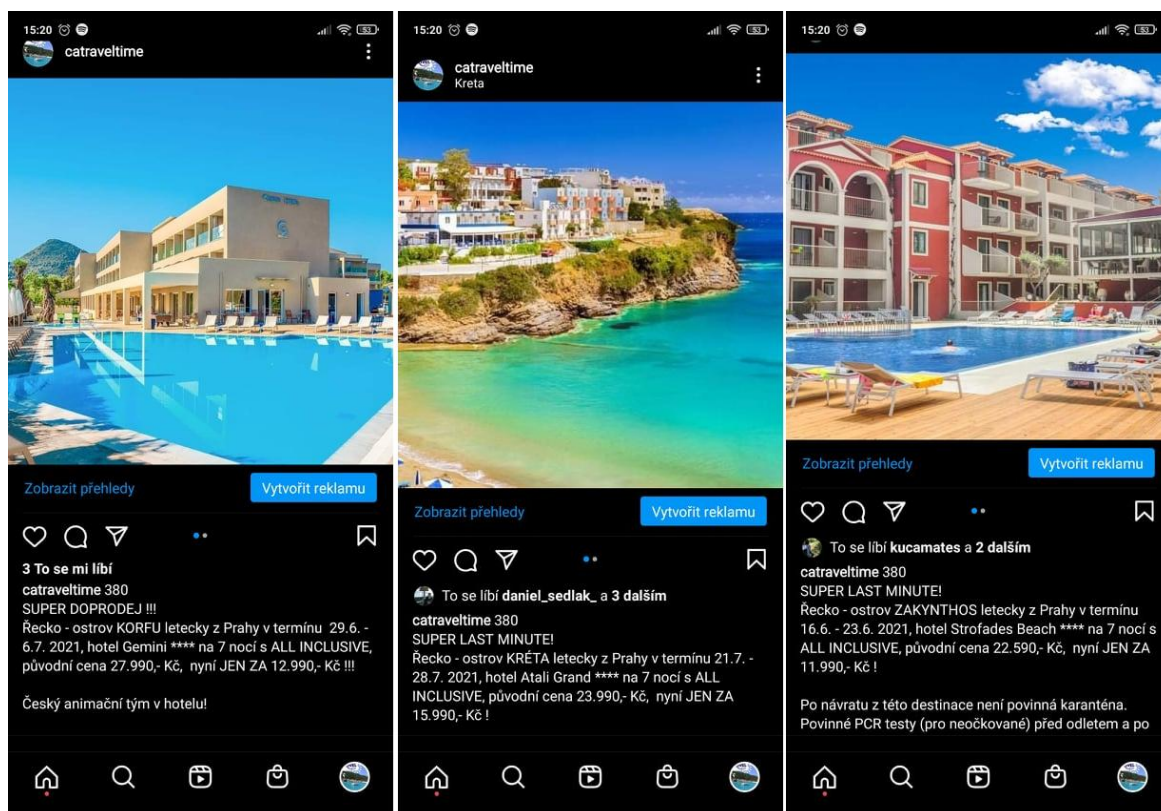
15:20

catraveltime

Zobrazit přehledy

Vytvořit reklamu

3 To se mi líbí

catraveltime 380
SUPER DOPRODEJ !!!
Řecko - ostrov KORFU letecky z Prahy v termínu 29.6. - 6.7. 2021, hotel Gemini **** na 7 nocí s ALL INCLUSIVE, původní cena 27.990,- Kč, nyní JEN ZA 12.990,- Kč !!!

Český animační tým v hotelu!

15:20

catraveltime
Kreta

Zobrazit přehledy

Vytvořit reklamu

To se líbí daniel_sedlak_ a 3 dalším

catraveltime 380
SUPER LAST MINUTE!
Řecko - ostrov KRÉTA letecky z Prahy v termínu 21.7. - 28.7. 2021, hotel Atali Grand **** na 7 nocí s ALL INCLUSIVE, původní cena 23.990,- Kč, nyní JEN ZA 15.990,- Kč !

15:20

Zobrazit přehledy

Vytvořit reklamu

To se líbí kucamates a 2 dalším

catraveltime 380
SUPER LAST MINUTE!
Řecko - ostrov ZAKYNTHOS letecky z Prahy v termínu 16.6. - 23.6. 2021, hotel Strofades Beach **** na 7 nocí s ALL INCLUSIVE, původní cena 22.590,- Kč, nyní JEN ZA 11.990,- Kč !

Po návratu z této destinace není povinná karanténa. Povinné PCR testy (pro neočkované) před odletem a po